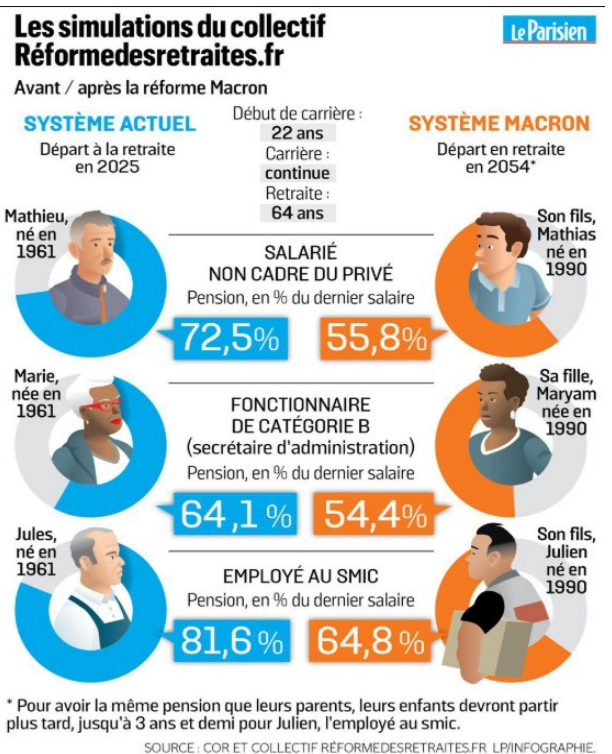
Les simulations du collectif Réformedesretraites.fr

Le Parisien

Avant / après la réforme Macron

SYSTÈME ACTUEL
Départ à la retraite en 2025

Début de carrière : 22 ans
Carrière : continue
Retraite : 64 ans

SYSTÈME MACRON
Départ en retraite en 2054*

Mathieu, né en 1961

SALARIÉ NON CADRE DU PRIVÉ
Pension, en % du dernier salaire

Son fils, Mathias né en 1990

72,5%

55,8%

Marie, née en 1961

FONCTIONNAIRE DE CATÉGORIE B (secrétaire d'administration)
Pension, en % du dernier salaire

Sa fille, Maryam née en 1990

64,1 %

54,4%

Jules, né en 1961

EMPLOYÉ AU SMIC
Pension, en % du dernier salaire

Son fils, Julien né en 1990

81,6 %

64,8 %

* Pour avoir la même pension que leurs parents, leurs enfants devront partir plus tard, jusqu'à 3 ans et demi pour Julien, l'employé au smic.

SOURCE : COR ET COLLECTIF RÉFORMEDESRETRAITES.FR LP/INFOGRAPHIE.